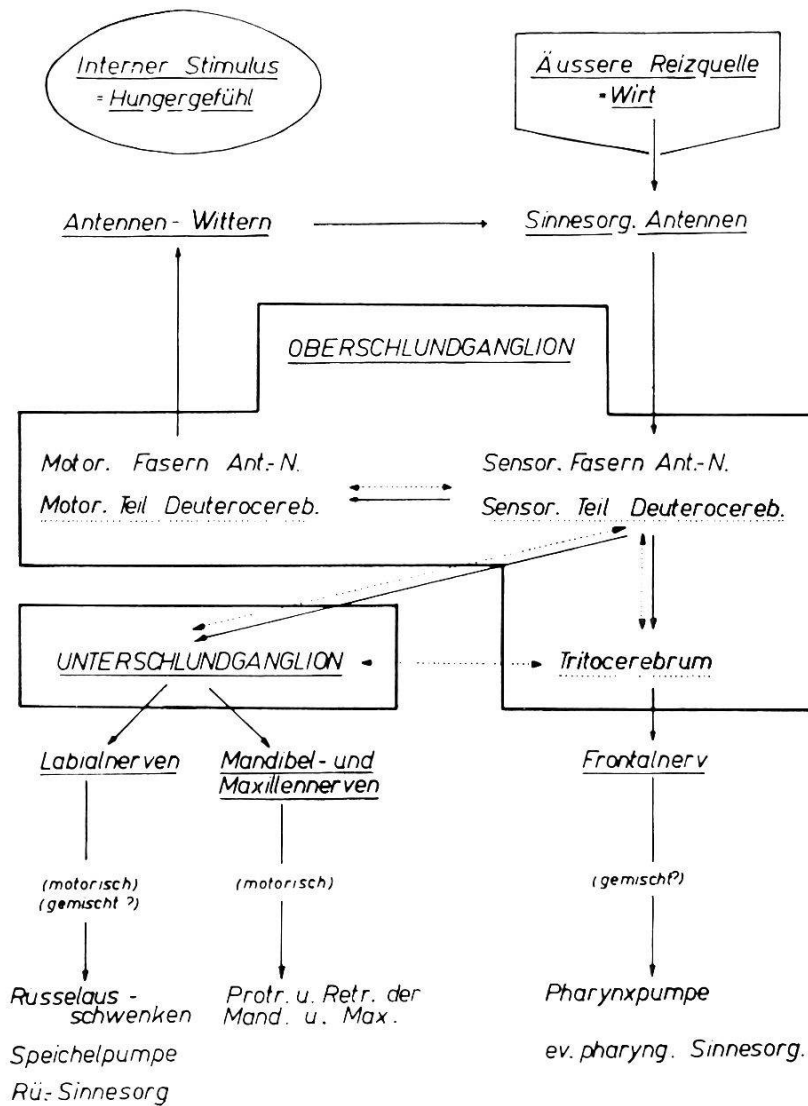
Interner Stimulus
= Hungergefühl

Äussere Reizquelle
= Wirt

Antennen - Wittern

Sinnesorg. Antennen

OBERSCHLUNDGANGLION

Motor. Fasern Ant.-N.
Motor. Teil Deuterocereb.

Sensor. Fasern Ant.-N.
Sensor. Teil Deuterocereb.

UNTERSCHLUNDGANGLION

Tritocerebrum

Labialnerven

Mandibel- und Maxillennerven

Frontalnerv

(motorisch)
(gemischt ?)

(motorisch)

(gemischt?)

Russelaus - schwenken
Speichelpumpe
Rü.-Sinnesorg

Protr. u. Retr. der Mand. u. Max.

Pharynxpumpe
ev. pharyng. Sinnesorg.